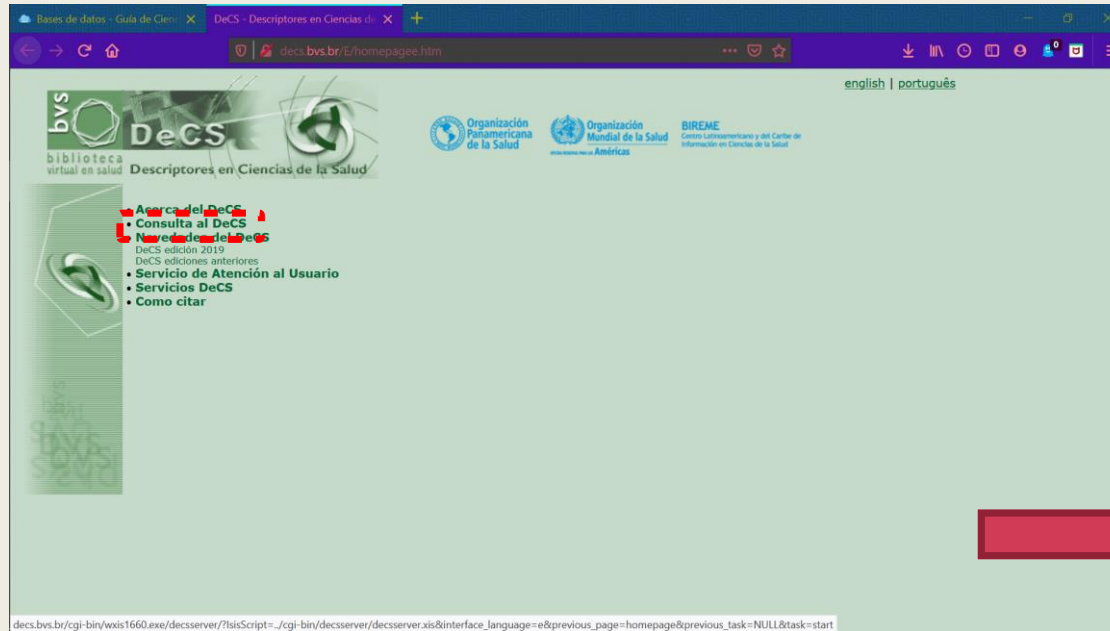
Bases de datos - Guía de Cienc
DeCS - Descriptores en Ciencias de

decs.bvs.br/E/homepagee.htm

english | português

bvs
DeCS
biblioteca virtual en salud
Descriptores en Ciencias de la Salud

Organización Panamericana de la Salud
Organización Mundial de la Salud
Américas
BIREME
Centro Latinoamericano y del Caribe de Información en Ciencias de la Salud

• Acerca del DeCS
• Consulta al DeCS
• Novedades del DeCS
DeCS edición 2019
DeCS ediciones anteriores
• Servicio de Atención al Usuario
• Servicios DeCS
• Como citar

decs.bvs.br/cgi-bin/wxis1660.exe/decsserver/?IsisScript=../cgi-bin/decsserver/decsserver.xis&interface_language=e&previous_page=homepage&previous_task=NULL&task=start